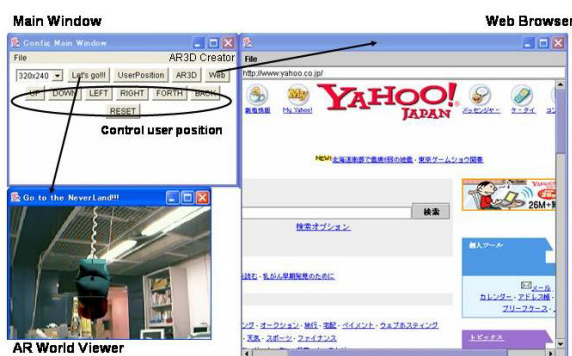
Main Window

Web Browser

Config Main Window

File

AR3D Creator

320x240

Let's go!!!

UserPosition

AR3D

Web

UP

DOWN

LEFT

RIGHT

FORTH

BACK

RESET

Control user position

File

http://www.yahoo.co.jp/

YAHOO! JAPAN

新着情報

My Yahoo!

メッセンジャー

ケータイ

NEW 北海道地震で救援物資の募集・東京ゲームショウ開幕

検索

検索オプション

26M+

Go to the NeverLand!!!

AR World Viewer